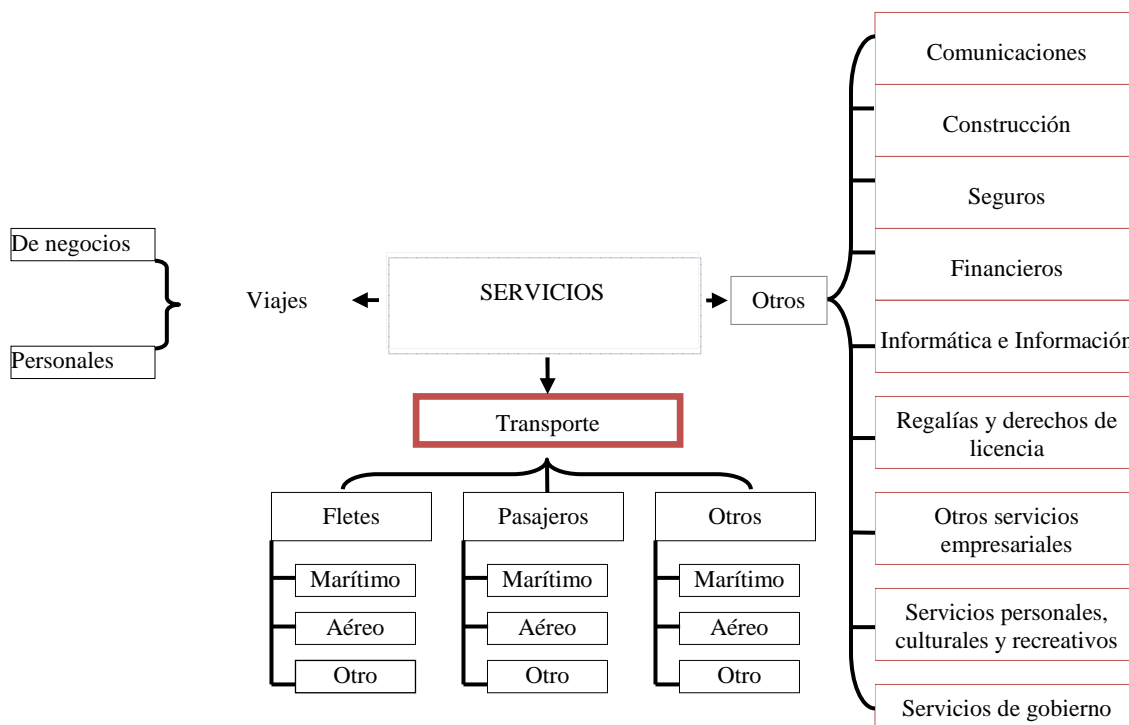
De negocios

Personales

Viajes

SERVICIOS

Otros

Comunicaciones

Construcción

Seguros

Financieros

Informática e Informació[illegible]

Regalías y derechos de licencia

Otros servicios empresariales

Servicios personales, culturales y recreativos

Servicios de gobierno

Transporte

Fletes

Marítimo

Aéreo

Otro

Pasajeros

Marítimo

Aéreo

Otro

Otros

Marítimo

Aéreo

Otro